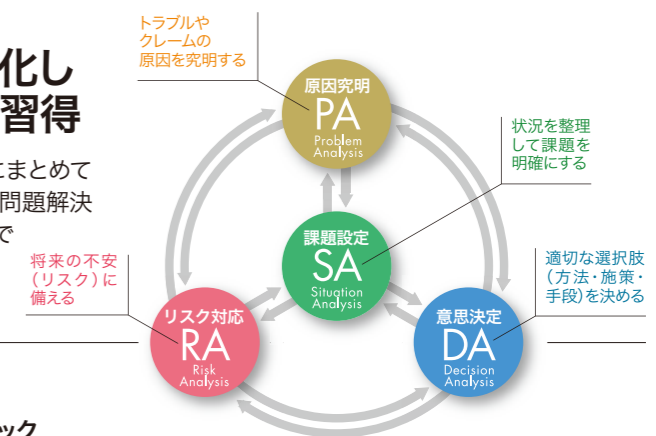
化し
習得

にまとめて
問題解決
で

ック

トラブルや
クレームの
原因を究明する

原因究明
PA
Problem Analysis

状況を整理
して課題を
明確にする

課題設定
SA
Situation Analysis

将来の不安
（リスク）に
備える

リスク対応
RA
Risk Analysis

適切な選択肢
（方法・施策・
手段）を決める

意思決定
DA
Decision Analysis